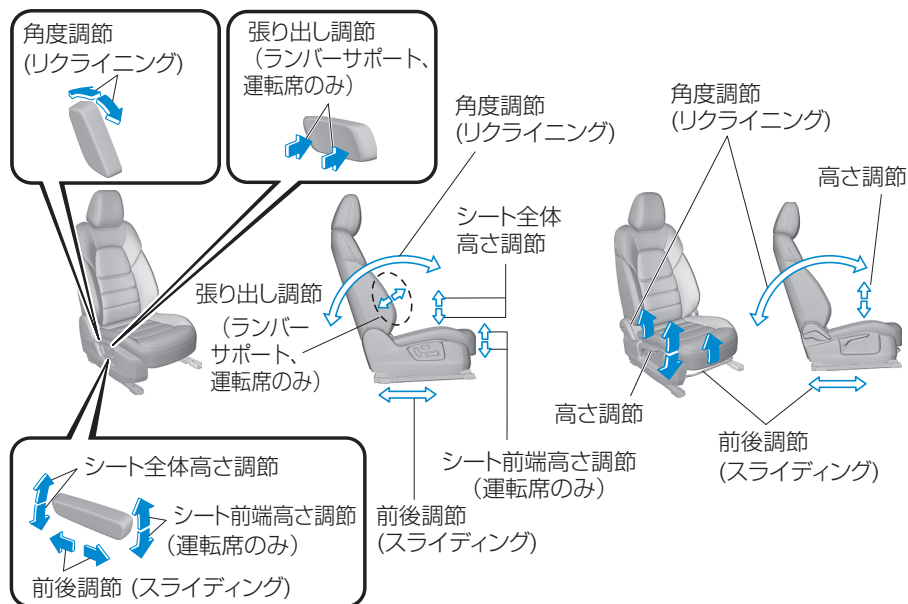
角度調節
(リクライニング)

張り出し調節
（ランバーサポート、運転席のみ）

角度調節
(リクライニング)

シート全体
高さ調節

張り出し調節
（ランバーサポート、運転席のみ）

シート前端高さ調節
（運転席のみ）

前後調節
(スライディング)

角度調節
(リクライニング)

高さ調節

高さ調節

前後調節
(スライディング)

シート全体高さ調節

シート前端高さ調節
(運転席のみ)

前後調節 (スライディング)